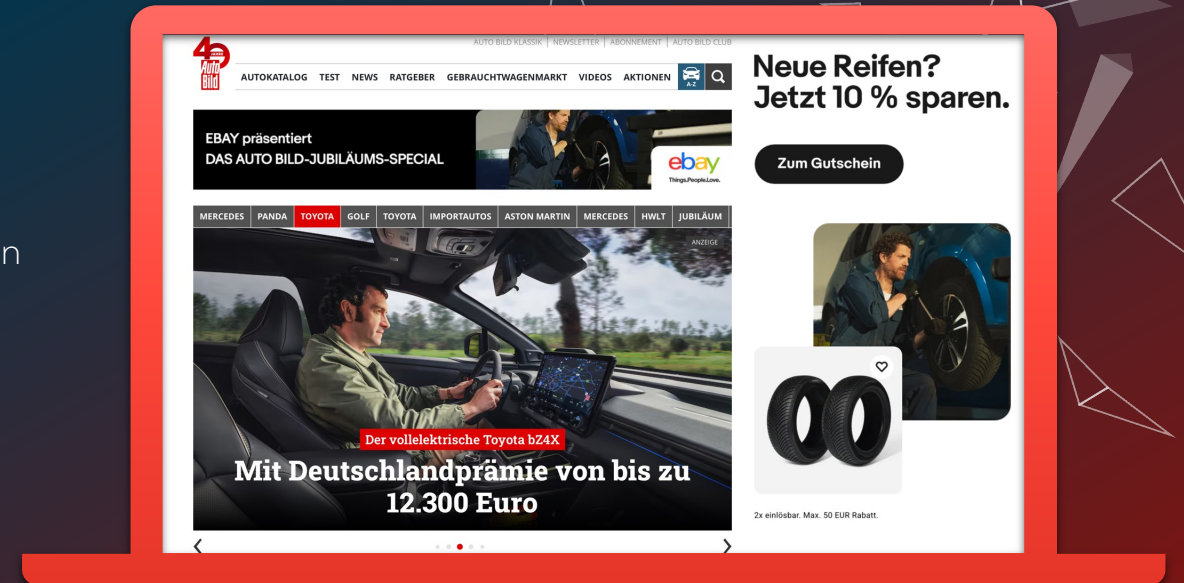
n

AUTO BILD KLASSIK | NEWSLETTER | ABONNEMENT | AUTO BILD CLUB

40 Auto Bild

AUTOKATALOG TEST NEWS RATGEBER GEBRAUCHTWAGENMARKT VIDEOS AKTIONEN A-Z

EBAY präsentiert
DAS AUTO BILD-JUBILÄUMS-SPECIAL

ebay
Things.People.Love.

MERCEDES | PANDA | TOYOTA | GOLF | TOYOTA | IMPORTAUTOS | ASTON MARTIN | MERCEDES | HWLT | JUBILÄUM

ANZEIGE

Der vollelektrische Toyota bZ4X

Mit Deutschlandprämie von bis zu 12.300 Euro

Neue Reifen? Jetzt 10 % sparen.

Zum Gutschein

2x einlösbar. Max. 50 EUR Rabatt.